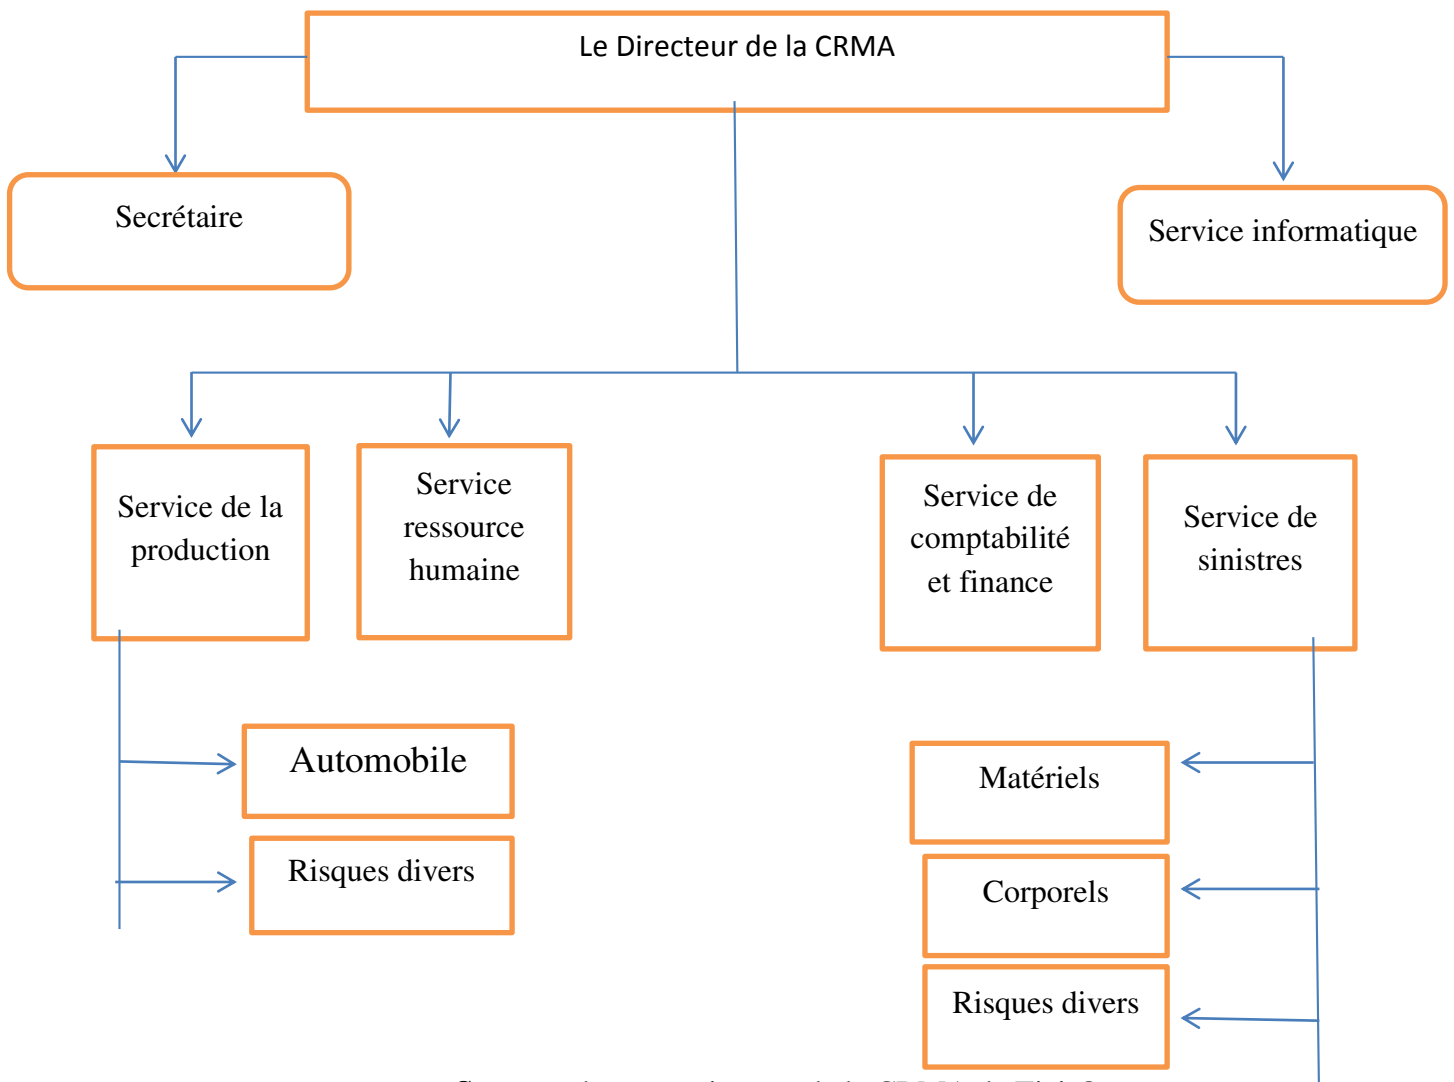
Le Directeur de la CRMA

Secrétaire

Service informatique

Service de la production

Service ressource humaine

Service de comptabilité et finance

Service de sinistres

Automobile

Risques divers

Matériels

Corporels

Risques divers

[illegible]